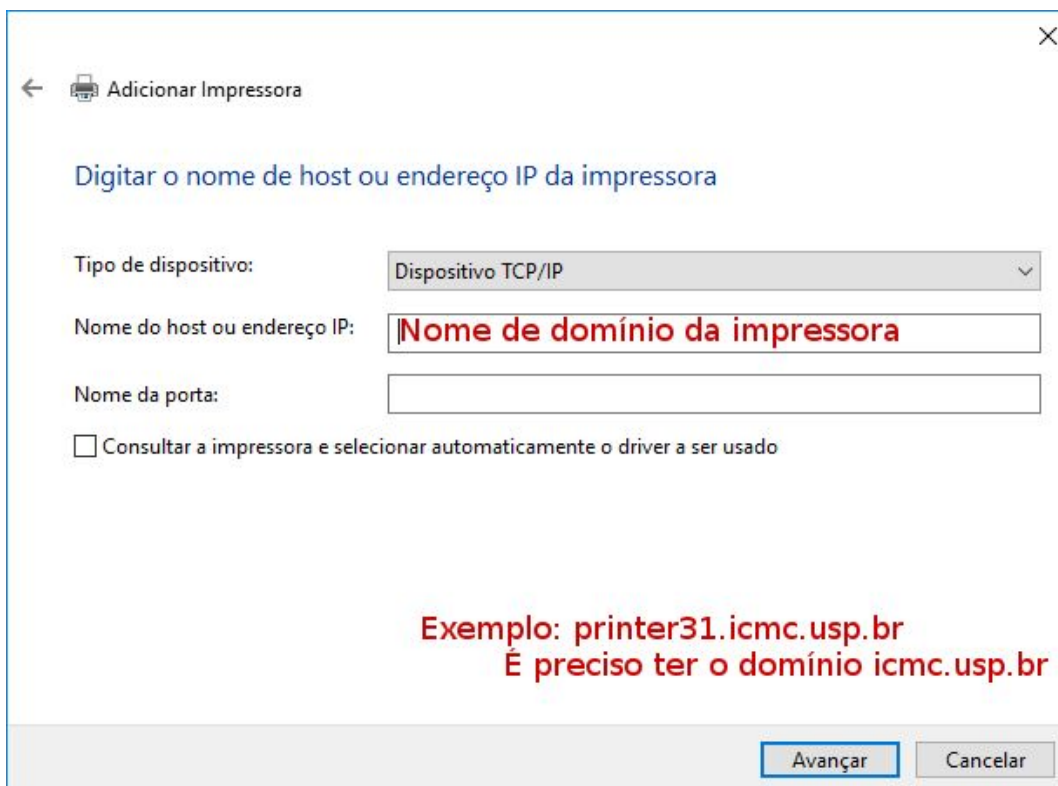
×

Adicionar Impressora

Digitar o nome de host ou endereço IP da impressora

Tipo de dispositivo: Dispositivo TCP/IP

Nome do host ou endereço IP: Nome de domínio da impressora

Nome da porta:

Consultar a impressora e selecionar automaticamente o driver a ser usado

Exemplo: printer31.icmc.usp.br
É preciso ter o domínio icmc.usp.br

Avançar Cancelar